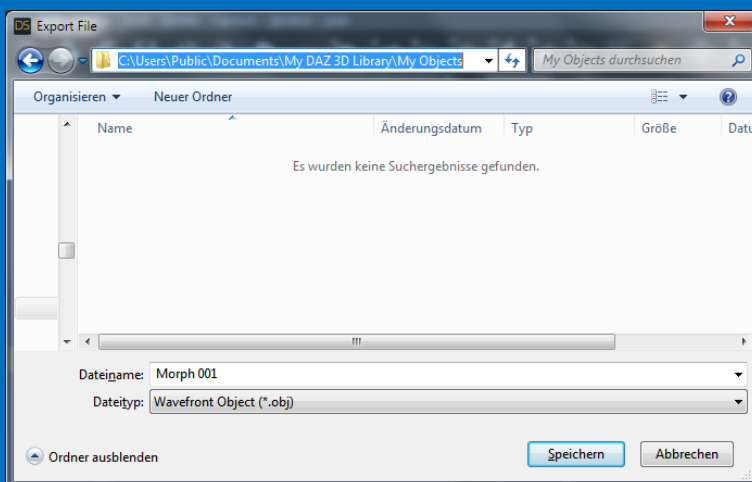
DS Export File

C:\Users\Public\Documents\My DAZ 3D Library\My Objects

My Objects durchsuchen

Organisieren ▾ Neuer Ordner

| Name | Änderungsdatum | Typ | Größe | Datu |
|---|---|---|---|---|

Es wurden keine Suchergebnisse gefunden.

Dateiname: Morph 001

Dateityp: Wavefront Object (*.obj)

Ordner ausblenden

Speichern Abbrechen